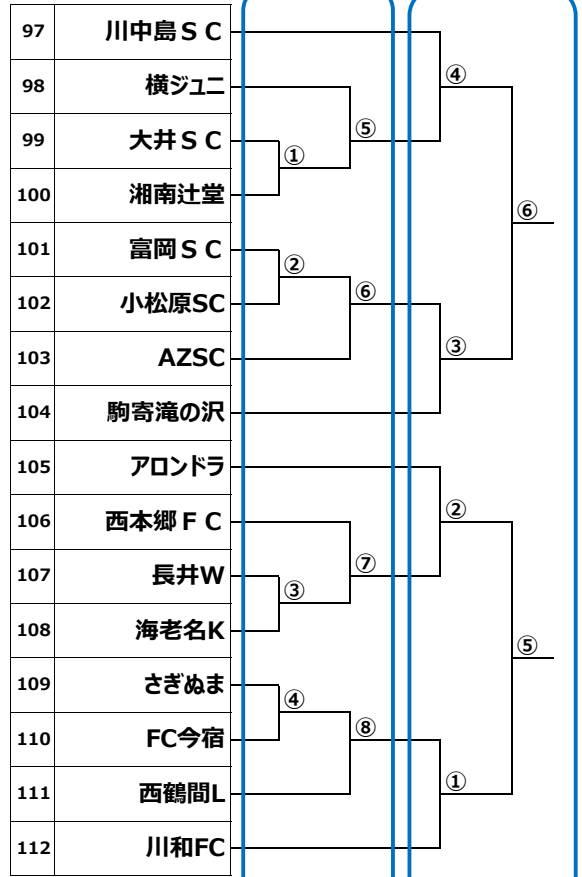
| | |
|---|---|
| 97 | 川中島ＳＣ |
| 98 | 横ジュニ |
| 99 | 大井ＳＣ |
| 100 | 湘南辻堂 |
| 101 | 富岡ＳＣ |
| 102 | 小松原SC |
| 103 | AZSC |
| 104 | 駒寄滝の沢 |
| 105 | アロンドラ |
| 106 | 西本郷ＦＣ |
| 107 | 長井W |
| 108 | 海老名K |
| 109 | さぎぬま |
| 110 | FC今宿 |
| 111 | 西鶴間L |
| 112 | 川和FC |

①
②
③
④
⑤
⑥
⑦
⑧
④
③
②
①
⑥
⑤